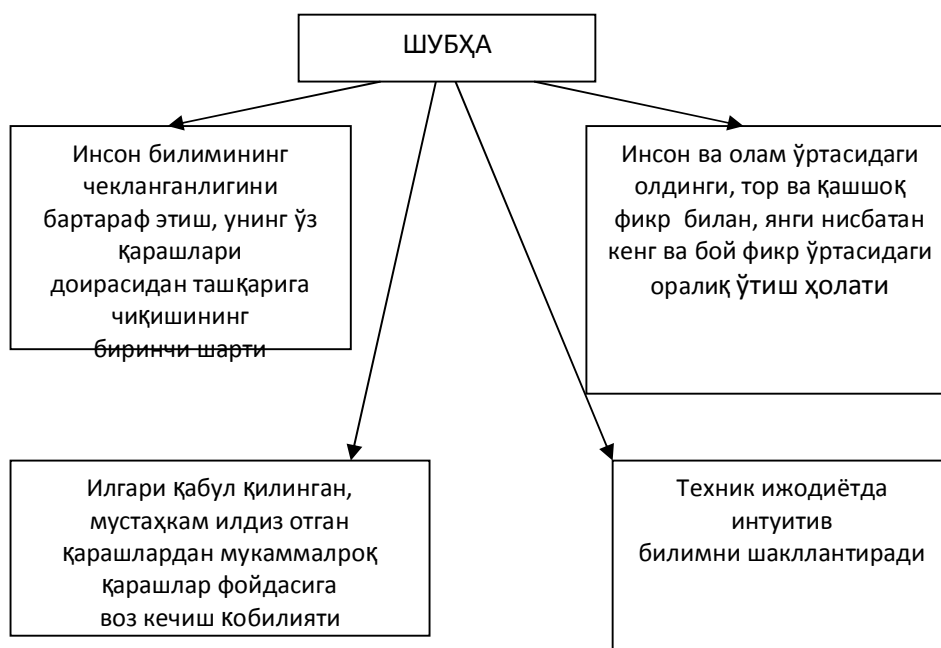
ШУБҲА

Инсон билимининг чекланганлигини бартараф этиш, унинг ўз қарашлари доирасидан ташқарига чиқишининг биринчи шарти

Инсон ва олам ўртасидаги олдинги, тор ва қашшоқ фикр билан, янги нисбатан кенг ва бой фикр ўртасидаги оралиқ ўтиш ҳолати

Илгари қабул қилинган, мустаҳкам илдиз отган қарашлардан мукаммалроқ қарашлар фойдасига воз кечиш кобилияти

Техник ижодиётда интуитив билимни шакллантиради